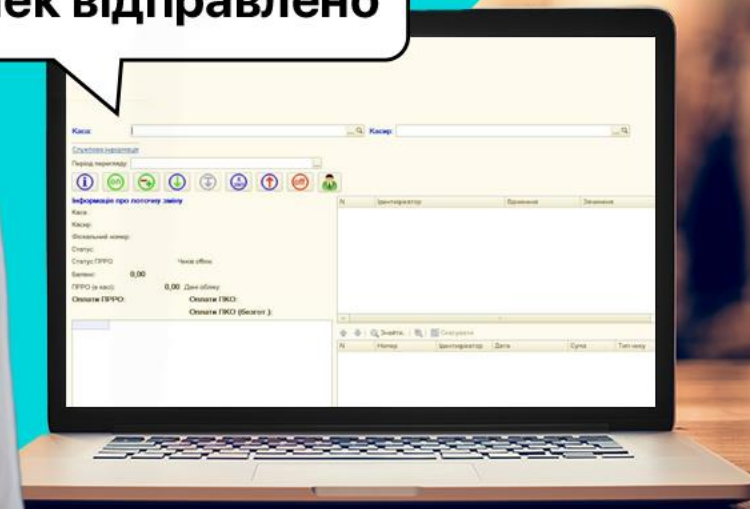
ек відправлено

Каса: Касир:

Службова інформація

Період перегляду:

Інформація про поточну зміну

Каса:

Касир:

Фіскальний номер:

Статус:

Статус ПРРО:

Чеків обліку

Баланс: 0,00

ПРРО (в касі): 0,00 Днів обліку

Оплати ПРРО:

Оплати ПКО:

Оплати ПКО (безгот.):

| N | Ідентифікатор | Значення | Значення |
|---|---|---|---|

Знайти Скасувати

| N | Номер | Ідентифікатор | Дата | Сума | Тип чеку |
|---|---|---|---|---|---|